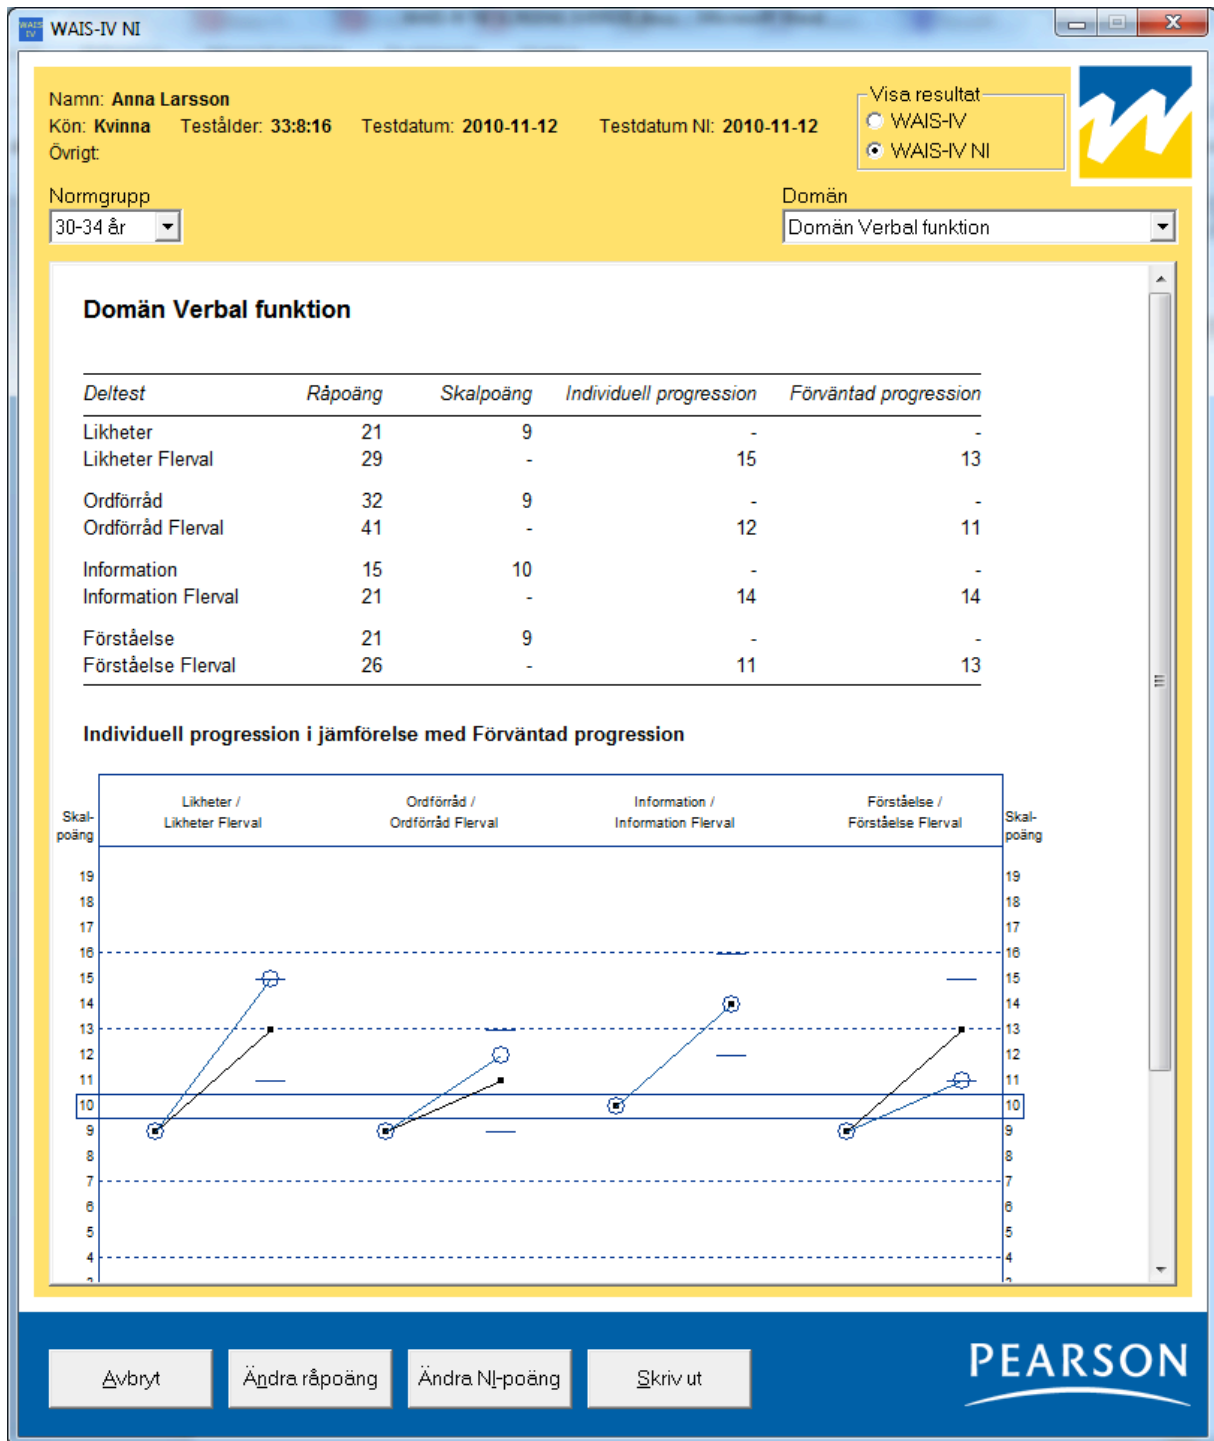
WAIS-IV NI

Namn: **Anna Larsson**
Kön: **Kvinna** Testålder: **33:8:16** Testdatum: **2010-11-12** Testdatum NI: **2010-11-12**
Övrigt:

Visa resultat
WAIS-IV
WAIS-IV NI

Normgrupp
30-34 år

Domän
Domän Verbal funktion

Domän Verbal funktion

| Deltest | Råpoäng | Skalpoäng | Individuell progression | Förväntad progression |
|---|---|---|---|---|
| Likheter | 21 | 9 | - | - |
| Likheter Flerval | 29 | - | 15 | 13 |
| Ordförråd | 32 | 9 | - | - |
| Ordförråd Flerval | 41 | - | 12 | 11 |
| Information | 15 | 10 | - | - |
| Information Flerval | 21 | - | 14 | 14 |
| Förståelse | 21 | 9 | - | - |
| Förståelse Flerval | 26 | - | 11 | 13 |

Individuell progression i jämförelse med Förväntad progression

Skal-poäng
Likheter / Likheter Flerval
Ordförråd / Ordförråd Flerval
Information / Information Flerval
Förståelse / Förståelse Flerval
Skal-poäng

19 18 17 16 15 14 13 12 11 10 9 8 7 6 5 4

Avbryt
Ändra råpoäng
Ändra NI-poäng
Skriv ut

PEARSON